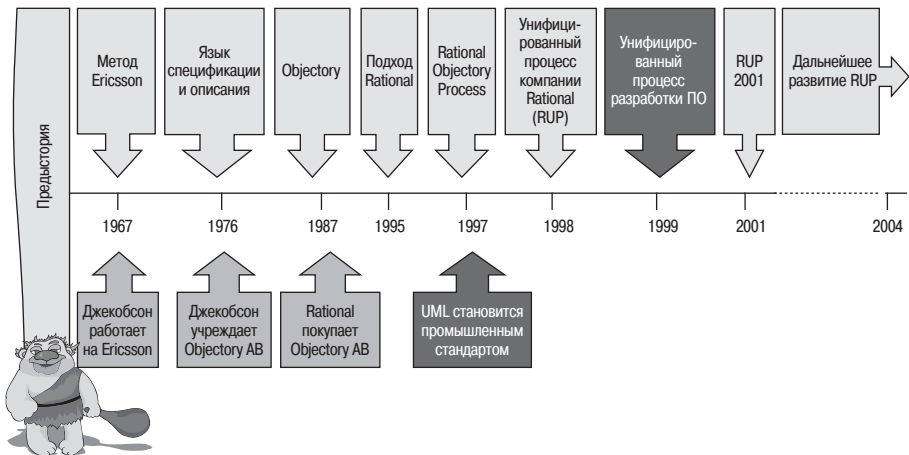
Предыстория

Метод Ericsson

Язык спецификации и описания

Objectory

Подход Rational

Rational Objectory Process

Унифицированный процесс компании Rational (RUP)

Унифицированный процесс разработки ПО

RUP 2001

Дальнейшее развитие RUP

1967

1976

1987

1995

1997

1998

1999

2001

2004

Джекобсон работает на Ericsson

Джекобсон учреждает Objectory AB

Rational покупает Objectory AB

UML становится промышленным стандартом